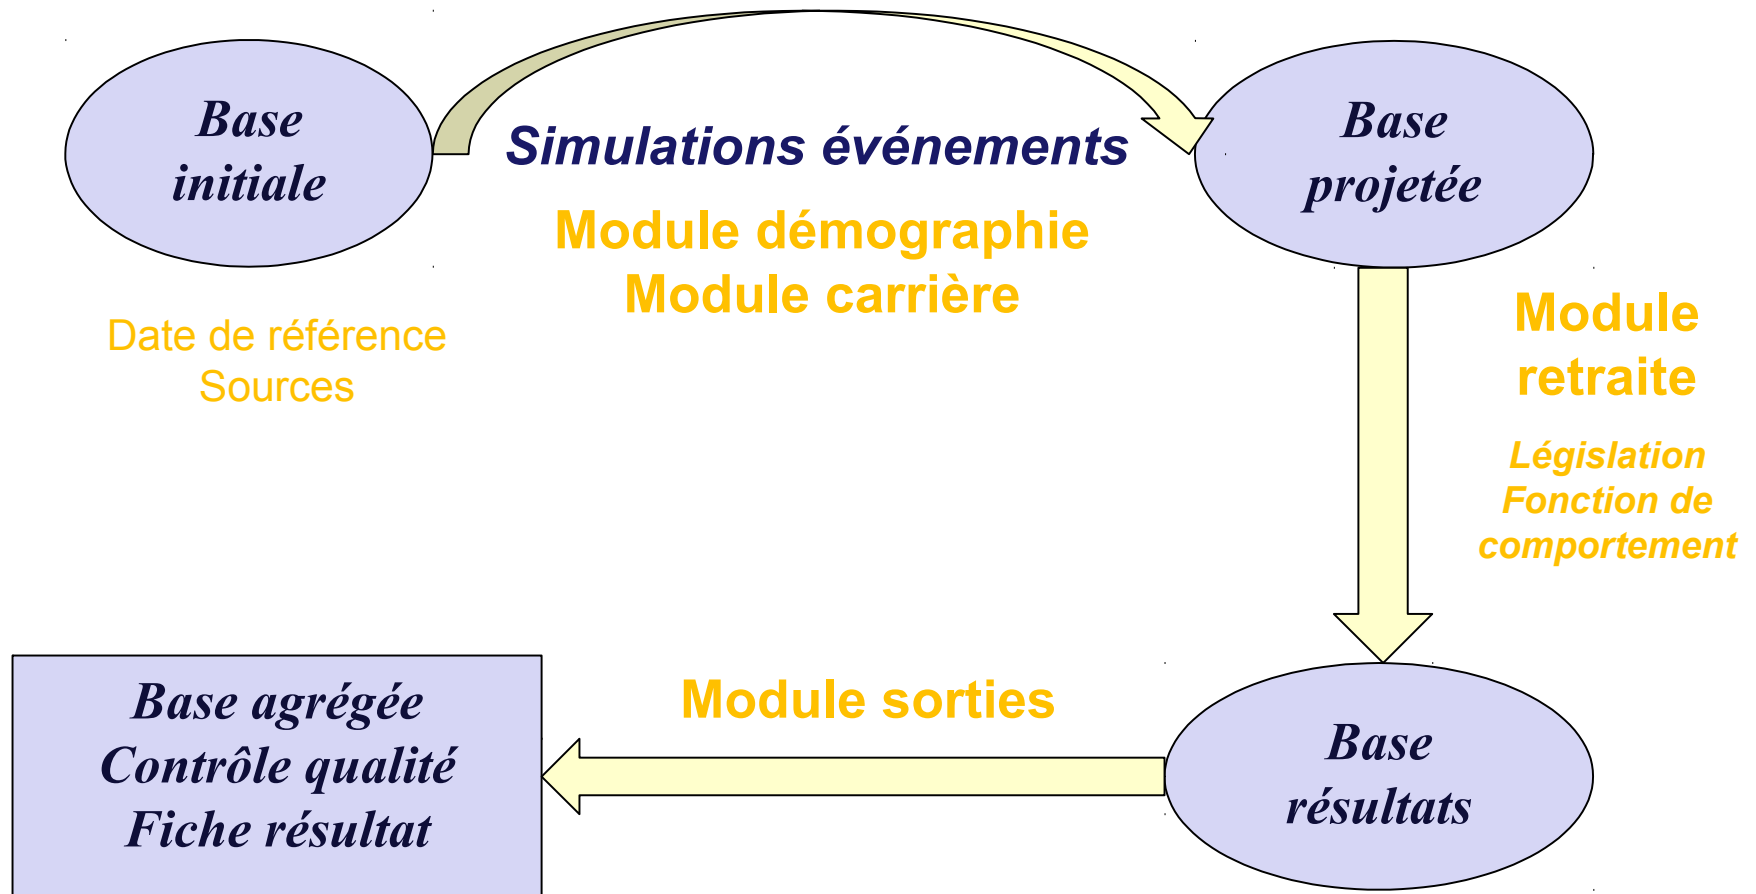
Base initiale

Simulations événements

Base projetée

Module démographie
Module carrière

Date de référence
Sources

Module retraite

Législation
Fonction de comportement

Base agrégée
Contrôle qualité
Fiche résultat

Module sorties

Base résultats